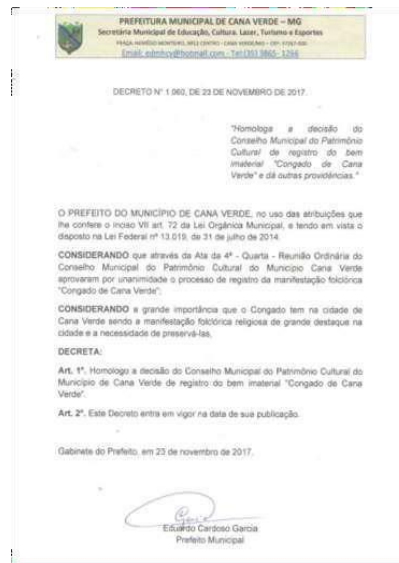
PREFEITURA MUNICIPAL DE CANA VERDE – MG
Secretaria Municipal de Educação, Cultura, Lazer, Turismo e Esportes
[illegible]
Email: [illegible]@hotmail.com - Tel:(35) 3865-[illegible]

DECRETO Nº 1.060, DE 23 DE NOVEMBRO DE 2017.

"Homologa a decisão do Conselho Municipal do Patrimônio Cultural de registro do bem imaterial "Congado de Cana Verde" e dá outras providências."

O PREFEITO DO MUNICÍPIO DE CANA VERDE, no uso das atribuições que lhe confere o inciso VII art. 72 da Lei Orgânica Municipal, e tendo em vista o disposto na Lei Federal nº 13.019, de 31 de julho de 2014.

CONSIDERANDO que através da Ata da 4ª - Quarta - Reunião Ordinária do Conselho Municipal do Patrimônio Cultural do Município Cana Verde aprovaram por unanimidade o processo de registro da manifestação folclórica "Congado de Cana Verde";

CONSIDERANDO a grande importância que o Congado tem na cidade de Cana Verde sendo a manifestação folclórica religiosa de grande destaque na cidade e a necessidade de preservá-las,

DECRETA:

Art. 1º. Homologo a decisão do Conselho Municipal do Patrimônio Cultural do Município de Cana Verde de registro do bem imaterial "Congado de Cana Verde".

Art. 2º. Este Decreto entra em vigor na data de sua publicação.

Gabinete do Prefeito, em 23 de novembro de 2017.

Eduardo Cardoso Garcia
Prefeito Municipal